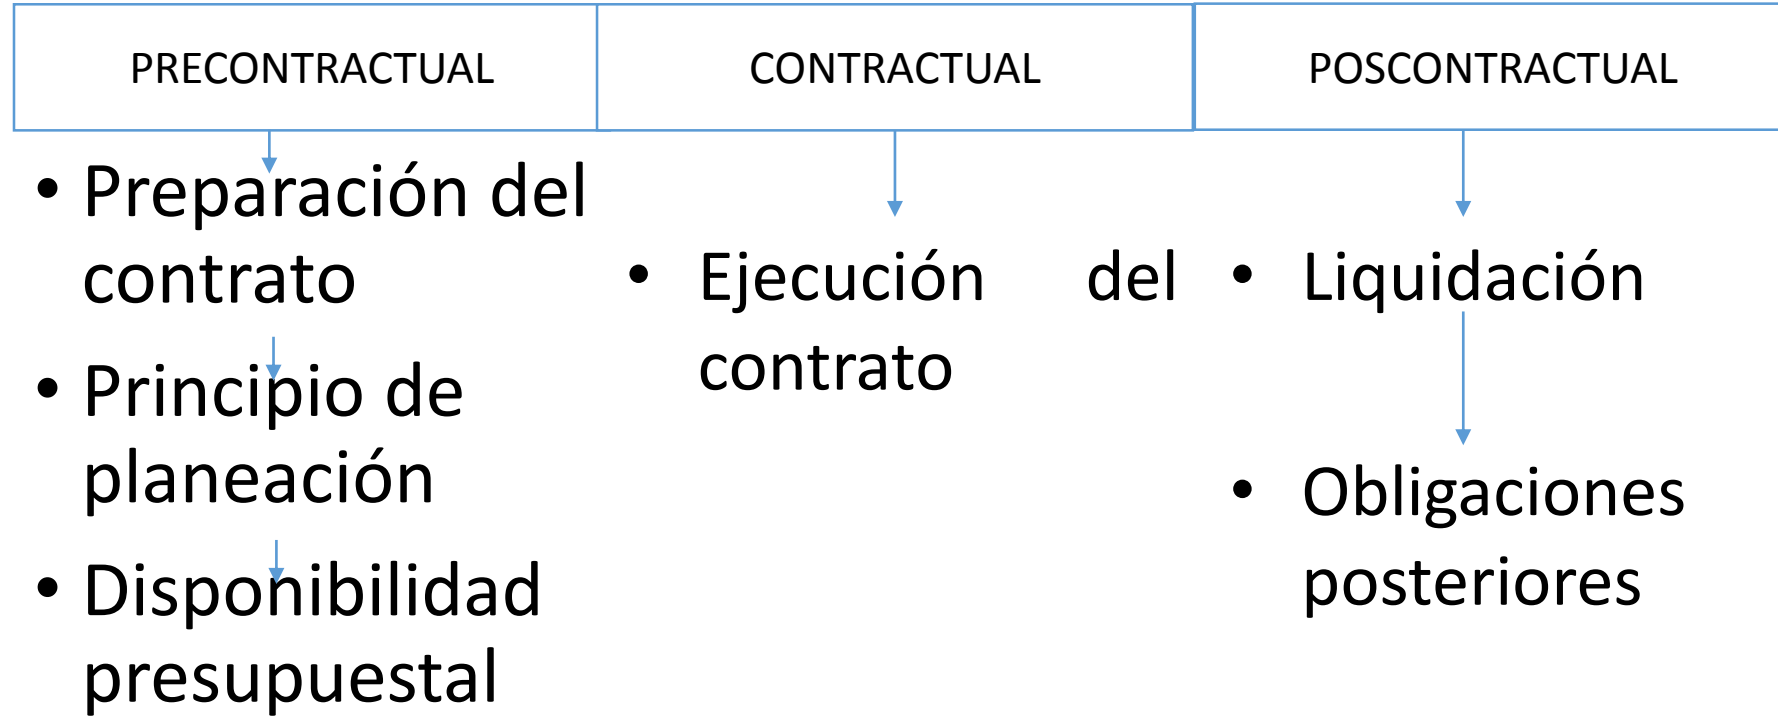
| PRECONTRACTUAL | CONTRACTUAL | POSCONTRACTUAL |
|---|---|---|

- Preparación del contrato
- Principio de planeación
- Disponibilidad presupuestal

- Ejecución del contrato

- Liquidación
- Obligaciones posteriores